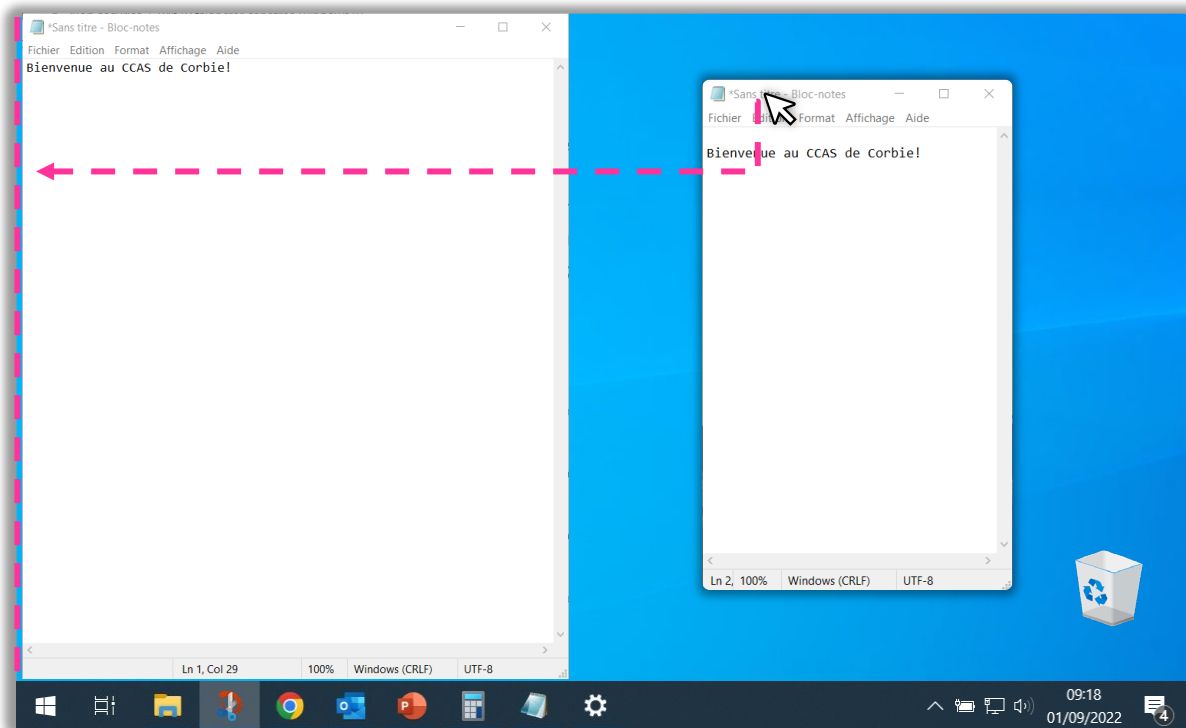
*Sans titre - Bloc-notes

Fichier Edition Format Affichage Aide

Bienvenue au CCAS de Corbie!

Ln 1, Col 29 | 100% | Windows (CRLF) | UTF-8

*Sans titre - Bloc-notes

Fichier Edition Format Affichage Aide

Bienvenue au CCAS de Corbie!

Ln 2, | 100% | Windows (CRLF) | UTF-8

09:18
01/09/2022

4